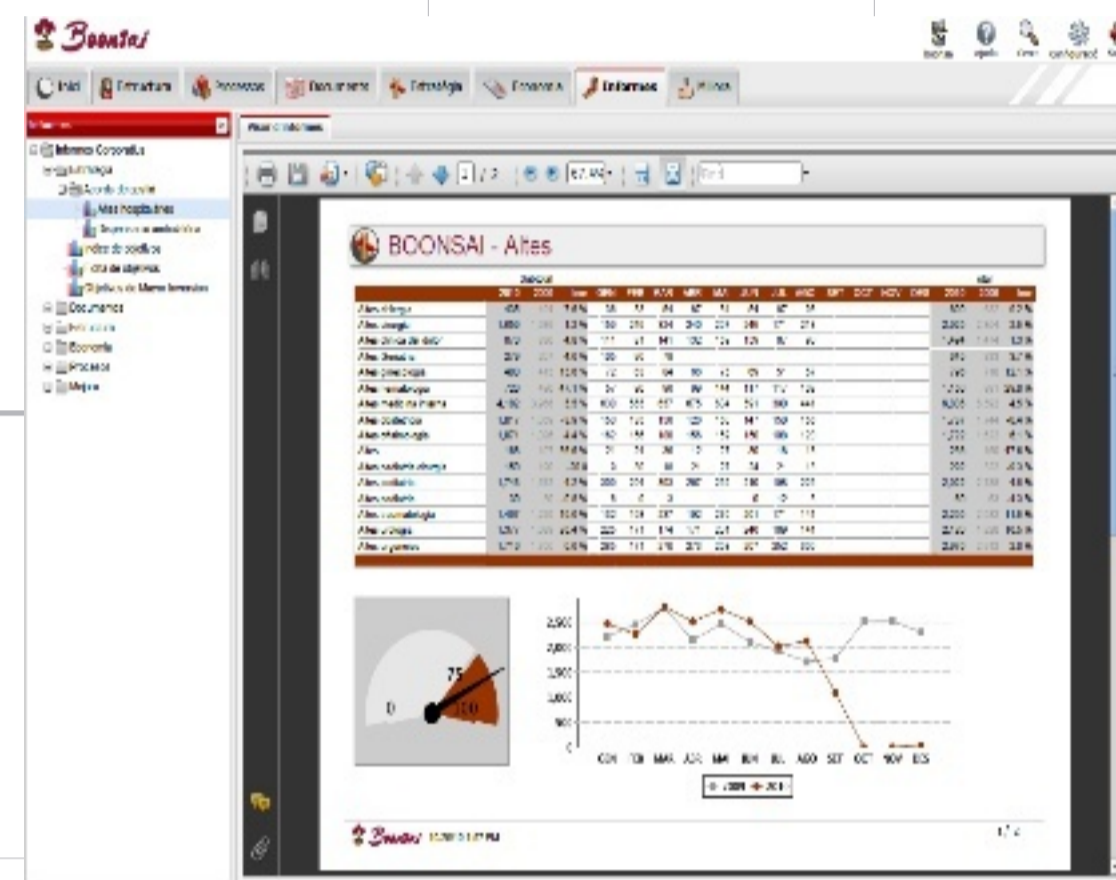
Boonsai

Inici | Estructura | Processos | Documents | Estratègia | Economia | Informes | Millores

Informes Corporatius
Acords de gestió
Altes hospitalàries
Índex de qualitat
Fitxa de objectius
Documents
Economia
Processos
Millora

BOONSAI - Altes

| | 2010 | 2009 | Inc | GEN | FEB | MAR | ABR | MAI | JUN | JUL | AGO | SET | OCT | NOV | DES | 2010 | 2009 | Inc |
|---|---|---|---|---|---|---|---|---|---|---|---|---|---|---|---|---|---|---|
| Altes cirurgia | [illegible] | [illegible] | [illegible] | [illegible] | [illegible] | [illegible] | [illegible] | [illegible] | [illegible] | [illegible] | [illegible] | | | | | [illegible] | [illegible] | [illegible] |
| Altes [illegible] | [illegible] | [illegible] | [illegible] | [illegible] | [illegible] | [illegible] | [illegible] | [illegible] | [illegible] | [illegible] | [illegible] | | | | | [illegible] | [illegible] | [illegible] |

2,500
2,000
1,500
1,000
500
0

GEN FEB MAR ABR MAI JUN JUL AGO SET OCT NOV DES

2009 2010

0
75
100

Boonsai

1 / 2